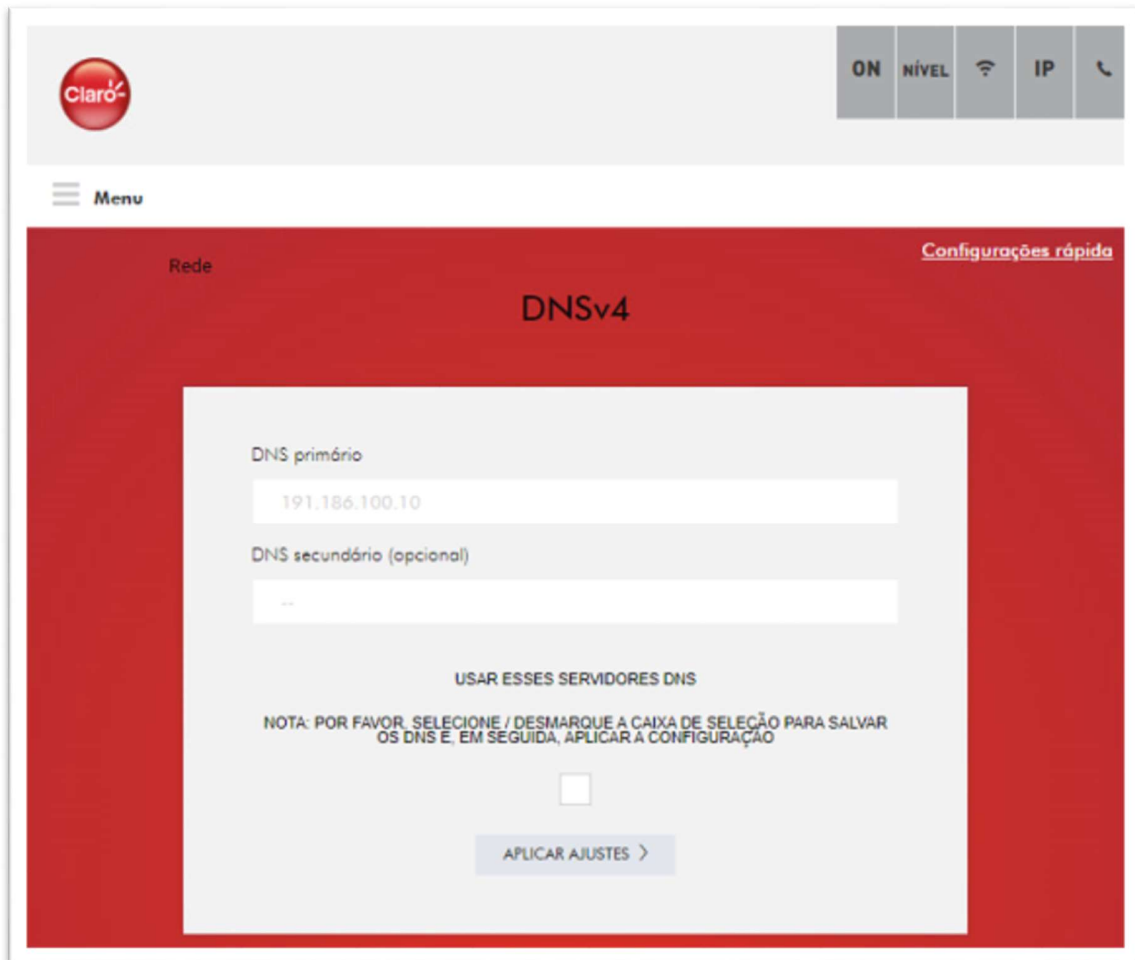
Claro

ON NÍVEL IP

Menu

Configurações rápida

Rede

DNSv4

DNS primário

191.186.100.10

DNS secundário (opcional)

--

USAR ESSES SERVIDORES DNS

NOTA: POR FAVOR, SELECIONE / DESMARQUE A CAIXA DE SELEÇÃO PARA SALVAR OS DNS E, EM SEGUIDA, APLICAR A CONFIGURAÇÃO

APLICAR AJUSTES ›